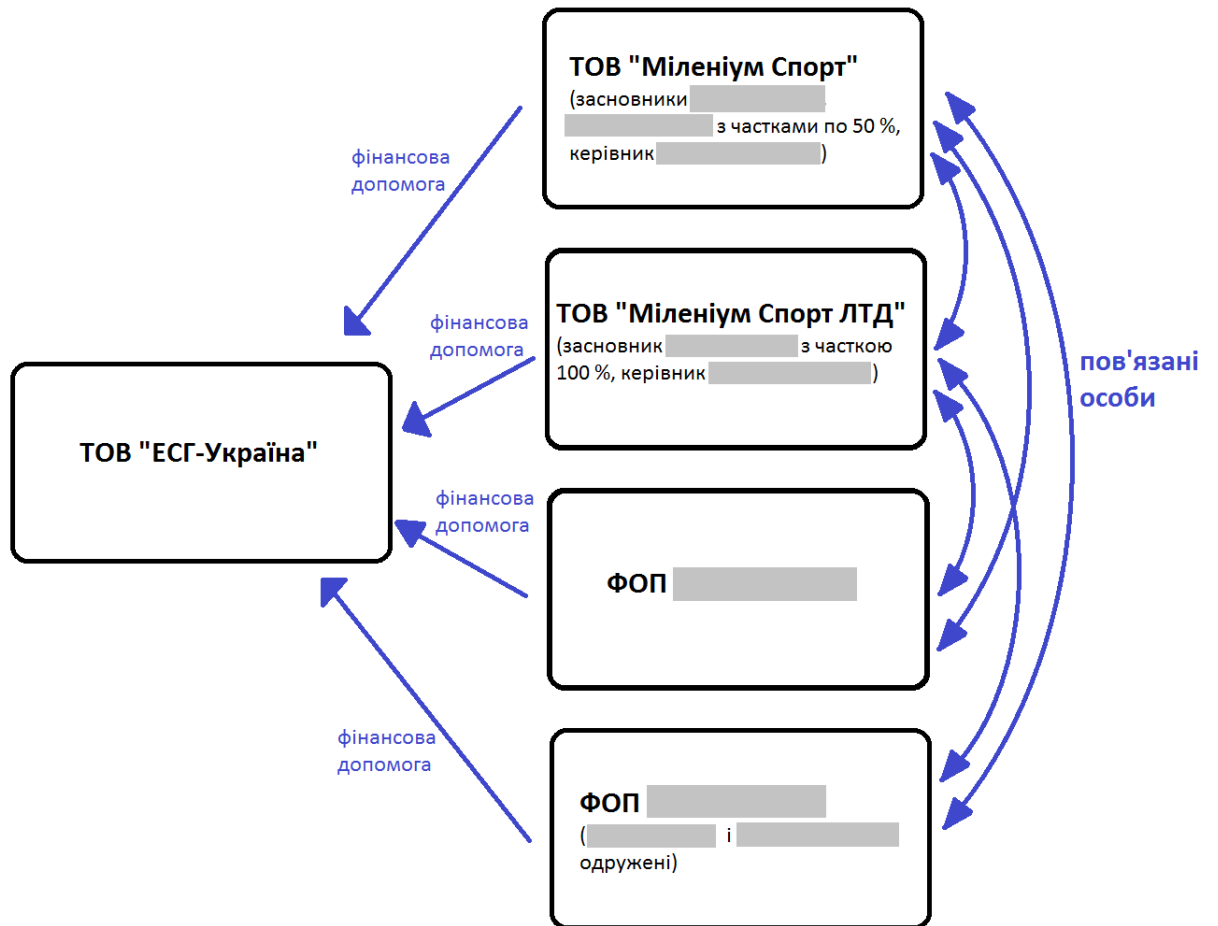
ТОВ "Мілeніум Спорт"
(засновники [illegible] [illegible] з частками по 50 %, керівник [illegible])

фінансова допомога

ТОВ "Мілeніум Спорт ЛТД"
(засновник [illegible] з часткою 100 %, керівник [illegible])

фінансова допомога

ТОВ "ЕСГ-Україна"

фінансова допомога

ФОП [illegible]

фінансова допомога

ФОП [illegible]
([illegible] і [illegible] одружені)

пов'язані особи